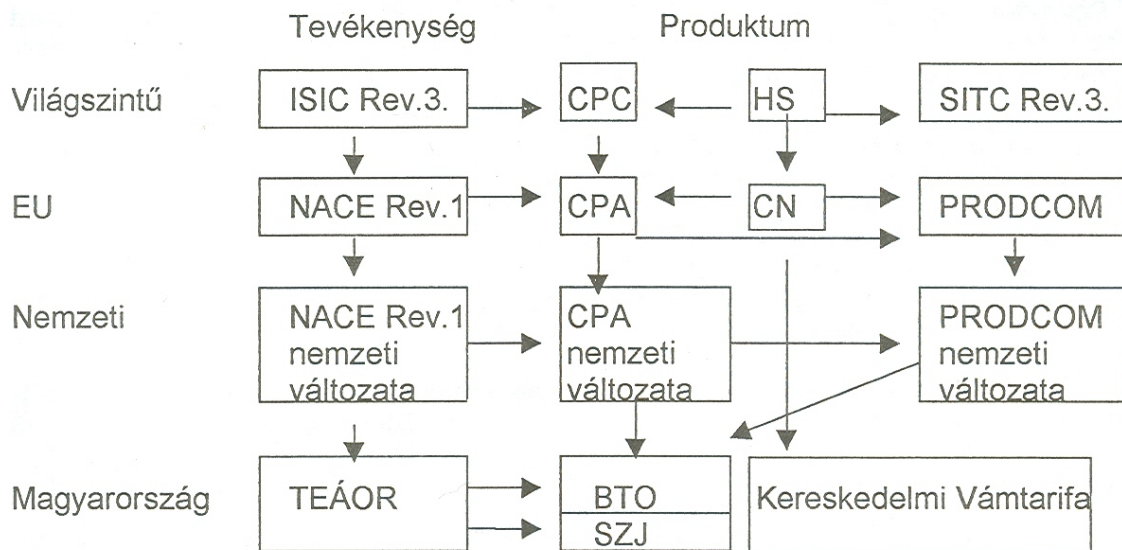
Tevékenység

Produktum

Világszintű

ISIC Rev.3.

CPC

HS

SITC Rev.3.

EU

NACE Rev.1

CPA

CN

PRODCOM

Nemzeti

NACE Rev.1 nemzeti változata

CPA nemzeti változata

PRODCOM nemzeti változata

Magyarország

TEÁOR

BTO

SZJ

Kereskedelmi Vámtarifa